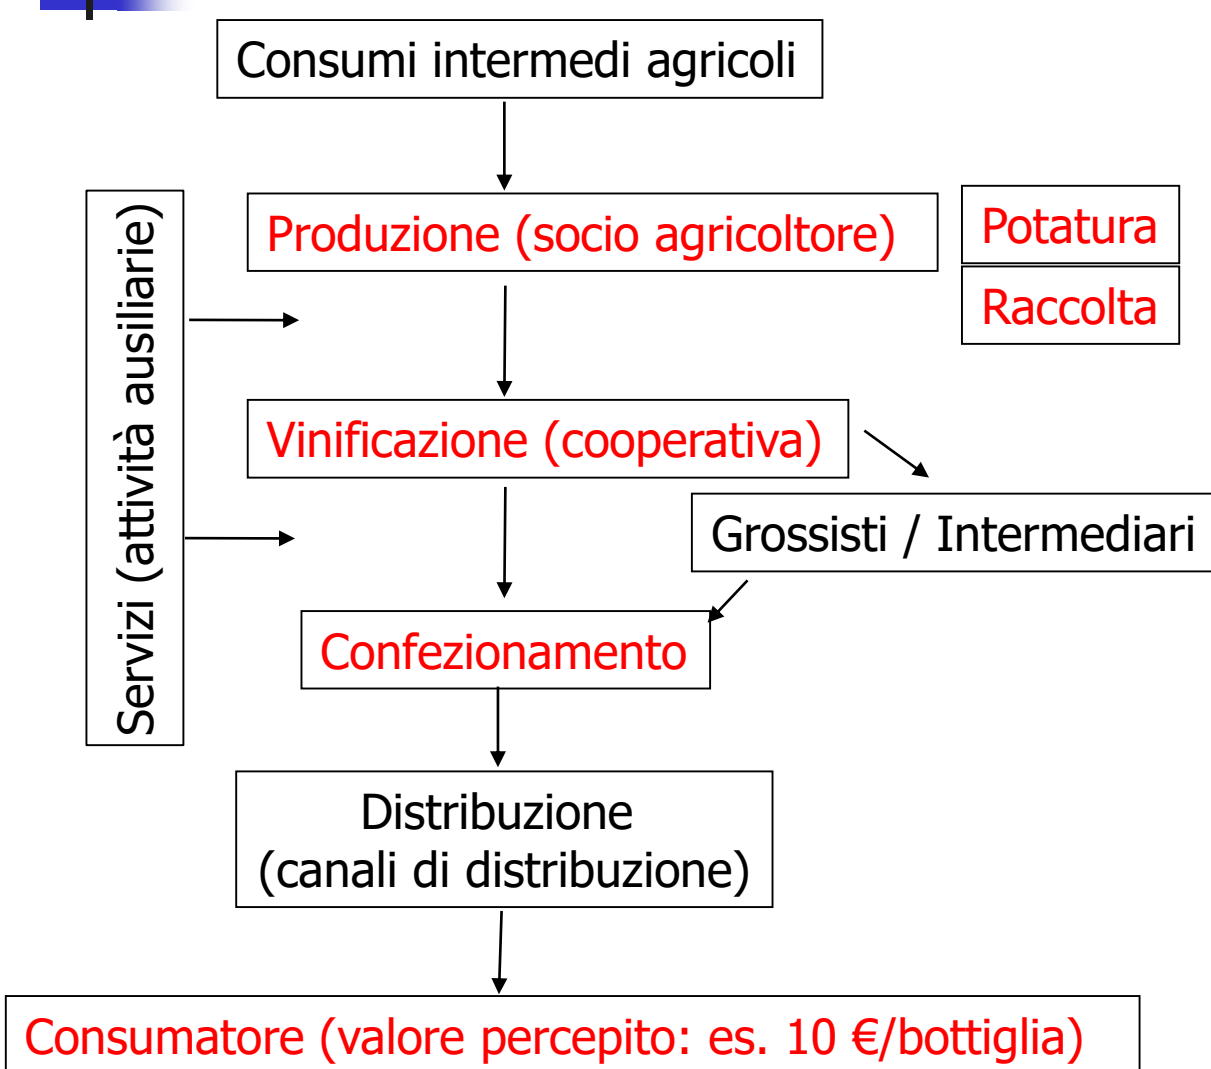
Consumi intermedi agricoli

Servizi (attività ausiliarie)

Produzione (socio agricoltore)

Potatura

Raccolta

Vinificazione (cooperativa)

Grossisti / Intermediari

Confezionamento

Distribuzione (canali di distribuzione)

Consumatore (valore percepito: es. 10 €/bottiglia)